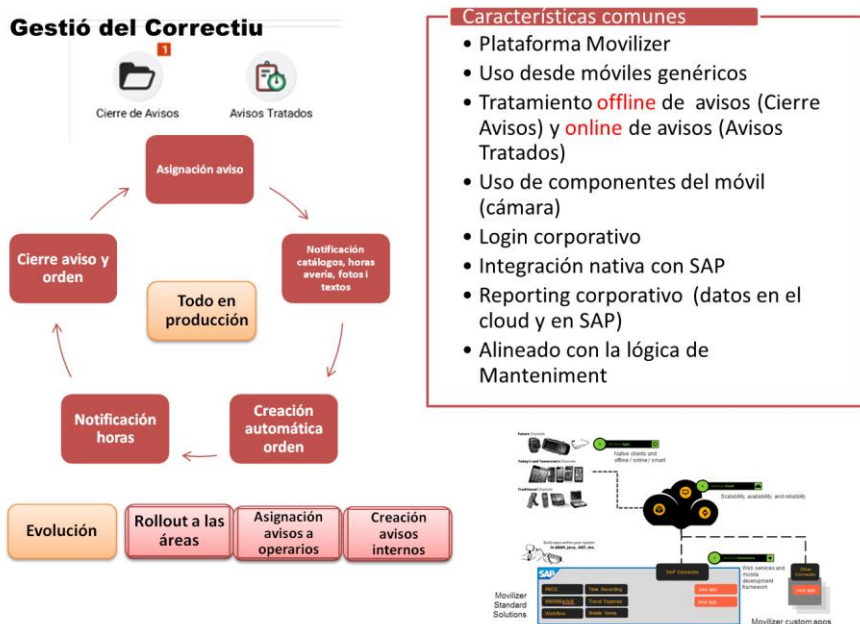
Gestió del Correctiu

1
Cierre de Avisos
Avisos Tratados

Asignación aviso
Notificación catálogos, horas avería, fotos i textos
Creación automática orden
Notificación horas
Cierre aviso y orden

Todo en producción

Evolución
Rollout a las áreas
Asignación avisos a operarios
Creación avisos internos

Características comunes
• Plataforma Movilizer
• Uso desde móviles genéricos
• Tratamiento offline de avisos (Cierre Avisos) y online de avisos (Avisos Tratados)
• Uso de componentes del móvil (cámara)
• Login corporativo
• Integración nativa con SAP
• Reporting corporativo (datos en el cloud y en SAP)
• Alineado con la lógica de Manteniment

Native clients and offline / online / smart
Scalability, availability, and reliability
Web services and mobile development framework
SAP Connector
Movilizer Standard Solutions
PMCS
Time Recording
Travel Expense
Mobile Forms
Movilizer custom apps
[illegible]